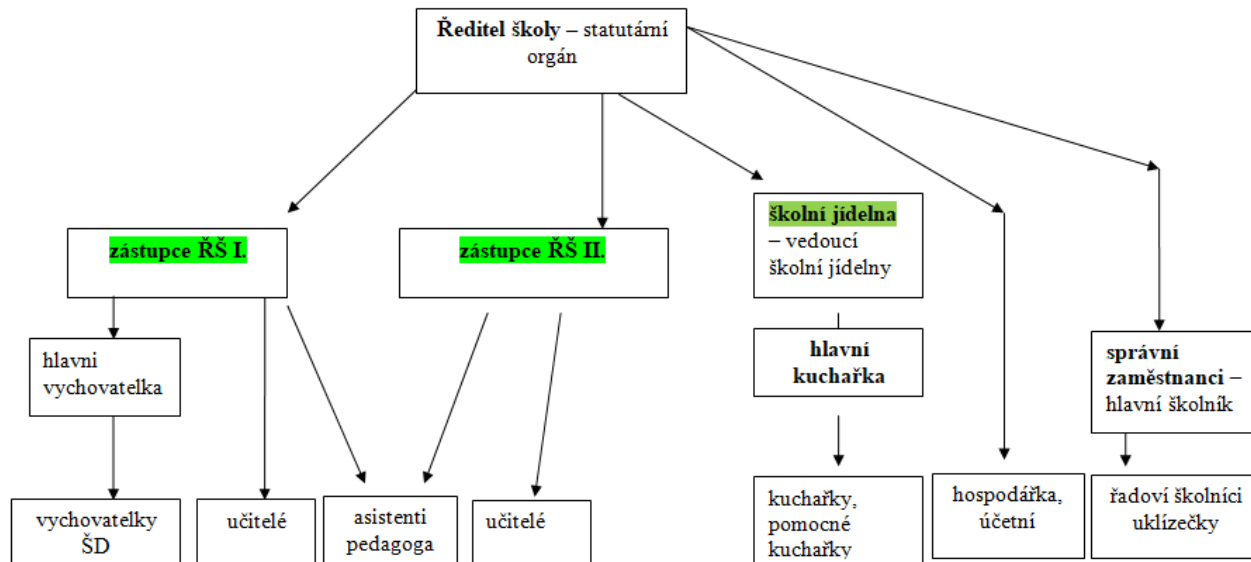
**Ředitel školy** – statutární orgán

**zástupce ŘŠ I.**

**zástupce ŘŠ II.**

**školní jídelna** – vedoucí školní jídelny

hlavni vychovatelka

**hlavní kuchařka**

**správní zaměstnanci** – hlavní školník

vychovatelky ŠD

učitelé

asistenti pedagoga

učitelé

kuchařky, pomocné kuchařky

hospodářka, účetní

řadoví školníci uklízečky